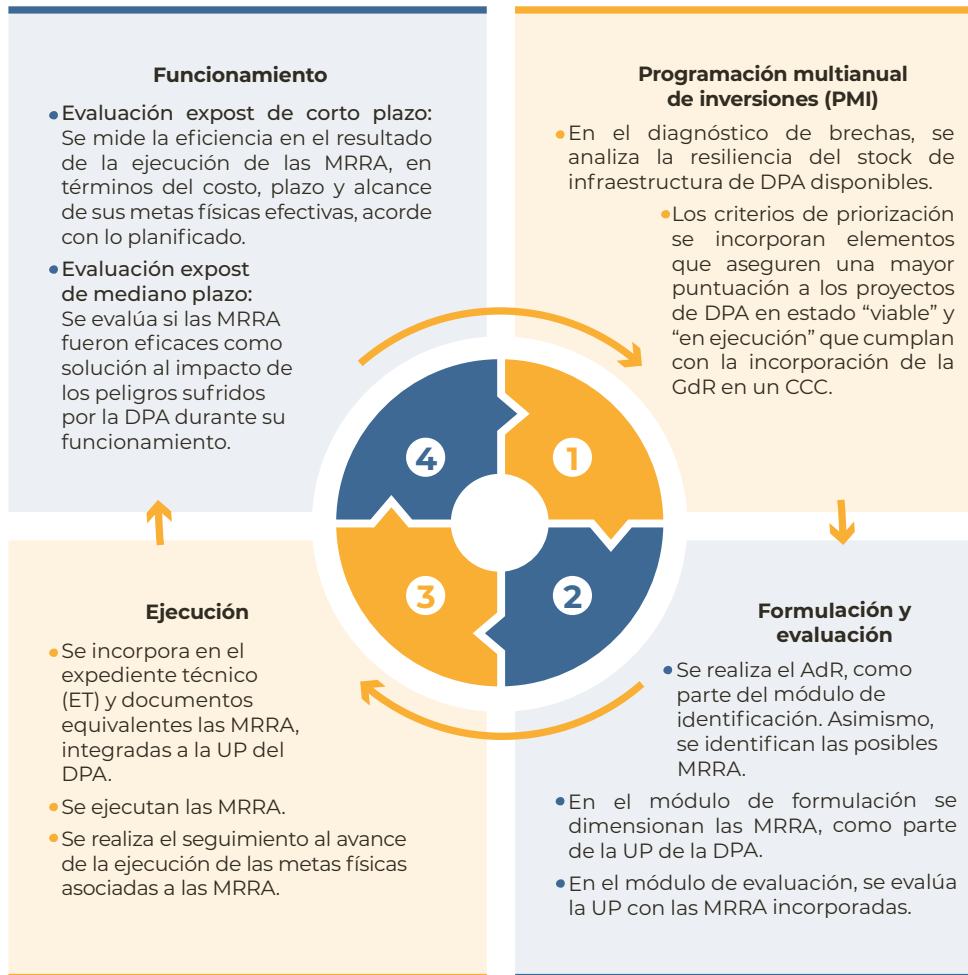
Funcionamiento

• Evaluación expost de corto plazo: Se mide la eficiencia en el resultado de la ejecución de las MRRA, en términos del costo, plazo y alcance de sus metas físicas efectivas, acorde con lo planificado.

• Evaluación expost de mediano plazo: Se evalúa si las MRRA fueron eficaces como solución al impacto de los peligros sufridos por la DPA durante su funcionamiento.

Programación multianual de inversiones (PMI)

• En el diagnóstico de brechas, se analiza la resiliencia del stock de infraestructura de DPA disponibles.

• Los criterios de priorización se incorporan elementos que aseguren una mayor puntuación a los proyectos de DPA en estado "viable" y "en ejecución" que cumplan con la incorporación de la GdR en un CCC.

4

1

3

2

Ejecución

• Se incorpora en el expediente técnico (ET) y documentos equivalentes las MRRA, integradas a la UP del DPA.

• Se ejecutan las MRRA.

• Se realiza el seguimiento al avance de la ejecución de las metas físicas asociadas a las MRRA.

Formulación y evaluación

• Se realiza el AdR, como parte del módulo de identificación. Asimismo, se identifican las posibles MRRA.

• En el módulo de formulación se dimensionan las MRRA, como parte de la UP de la DPA.

• En el módulo de evaluación, se evalúa la UP con las MRRA incorporadas.